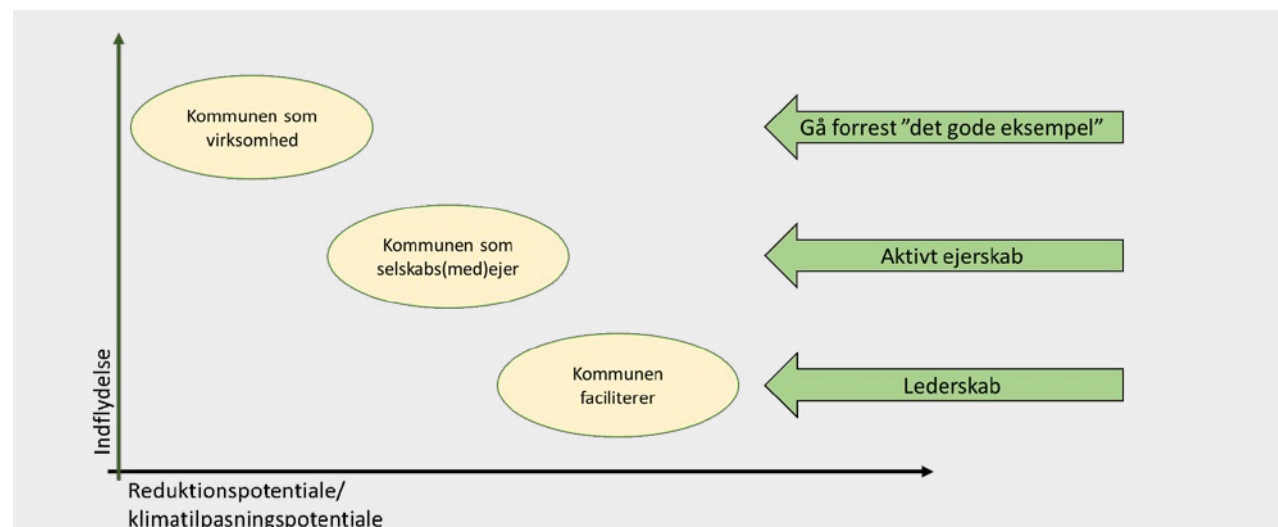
Kommunen som virksomhed

Gå forrest ”det gode eksempel”

Kommunen som selskabs(med)ejer

Aktivt ejerskab

Indflydelse

Kommunen faciliterer

Lederskab

Reduktionspotentiale/ klimatilpasningspotentiale